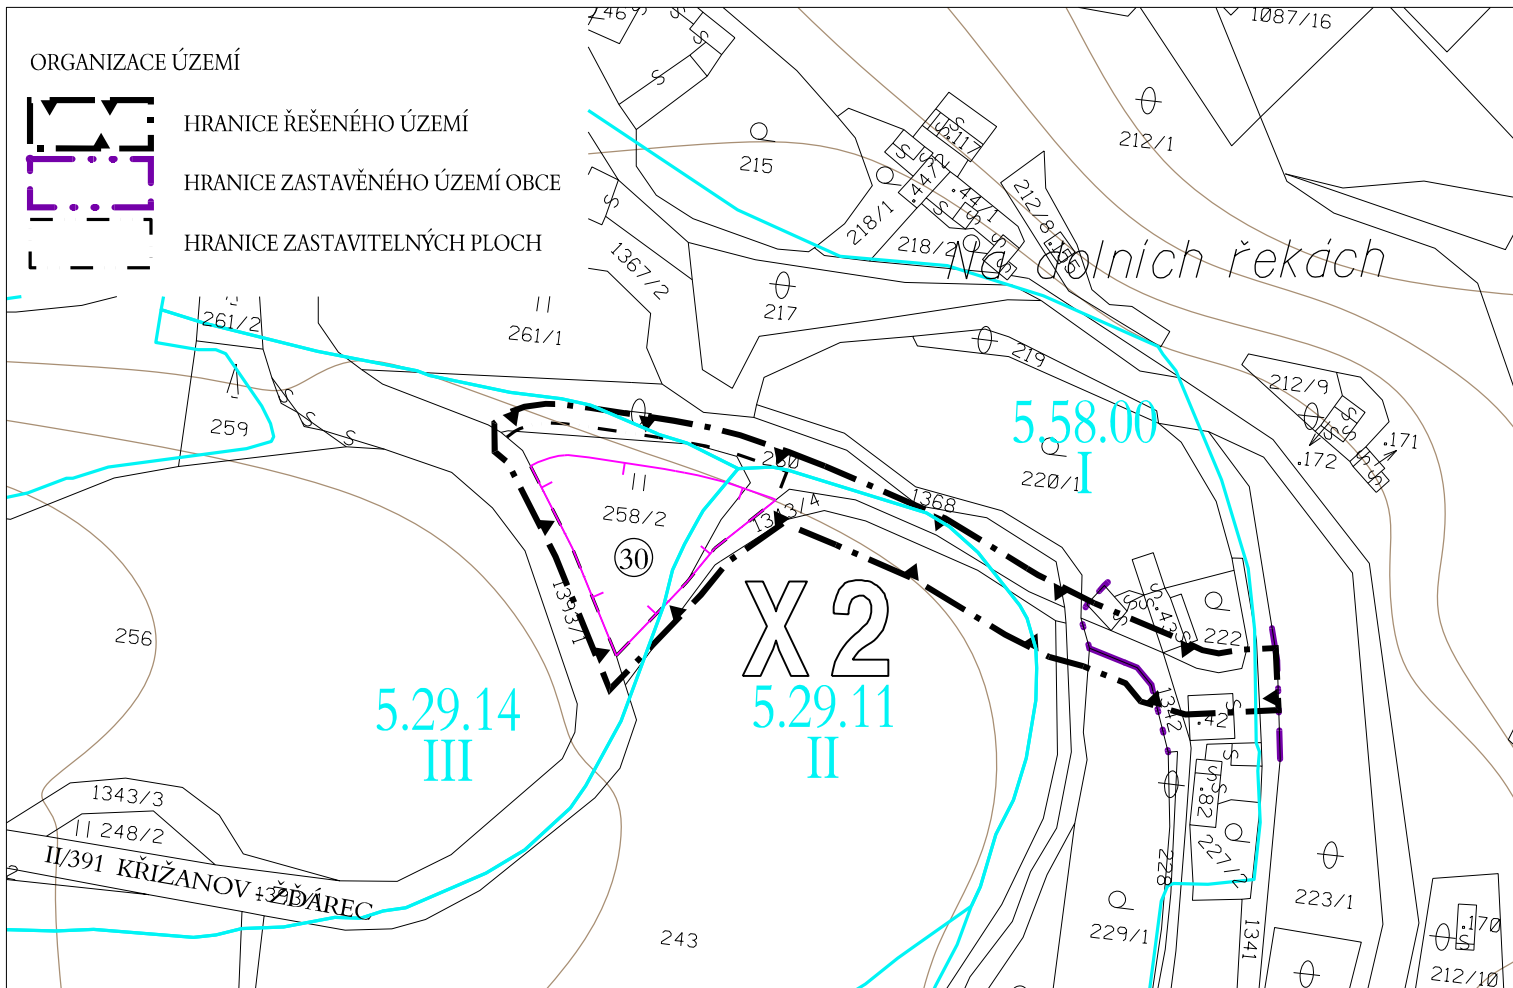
ORGANIZACE ÚZEMÍ

HRANICE ŘEŠENÉHO ÚZEMÍ

HRANICE ZASTAVĚNÉHO ÚZEMÍ OBCE

HRANICE ZASTAVITELNÝCH PLOCH

246
1087/16
215
212/1
.117
.44/2
.44/1
218/1
218/2
212/8
Na dolních řekách
1367/2
217
261/2
261/1
219
259
212/9
.171
.172
5.58.00
I
220/1
260
1368
258/2
30
1343/4
1393/1
X2
.43
222
256
5.29.14
III
5.29.11
II
1342
.42
1343/3
248/2
.82
227/2
II/391 KŘIŽANOV - ŽĎÁREC
228
223/1
229/1
243
1341
.170
212/10